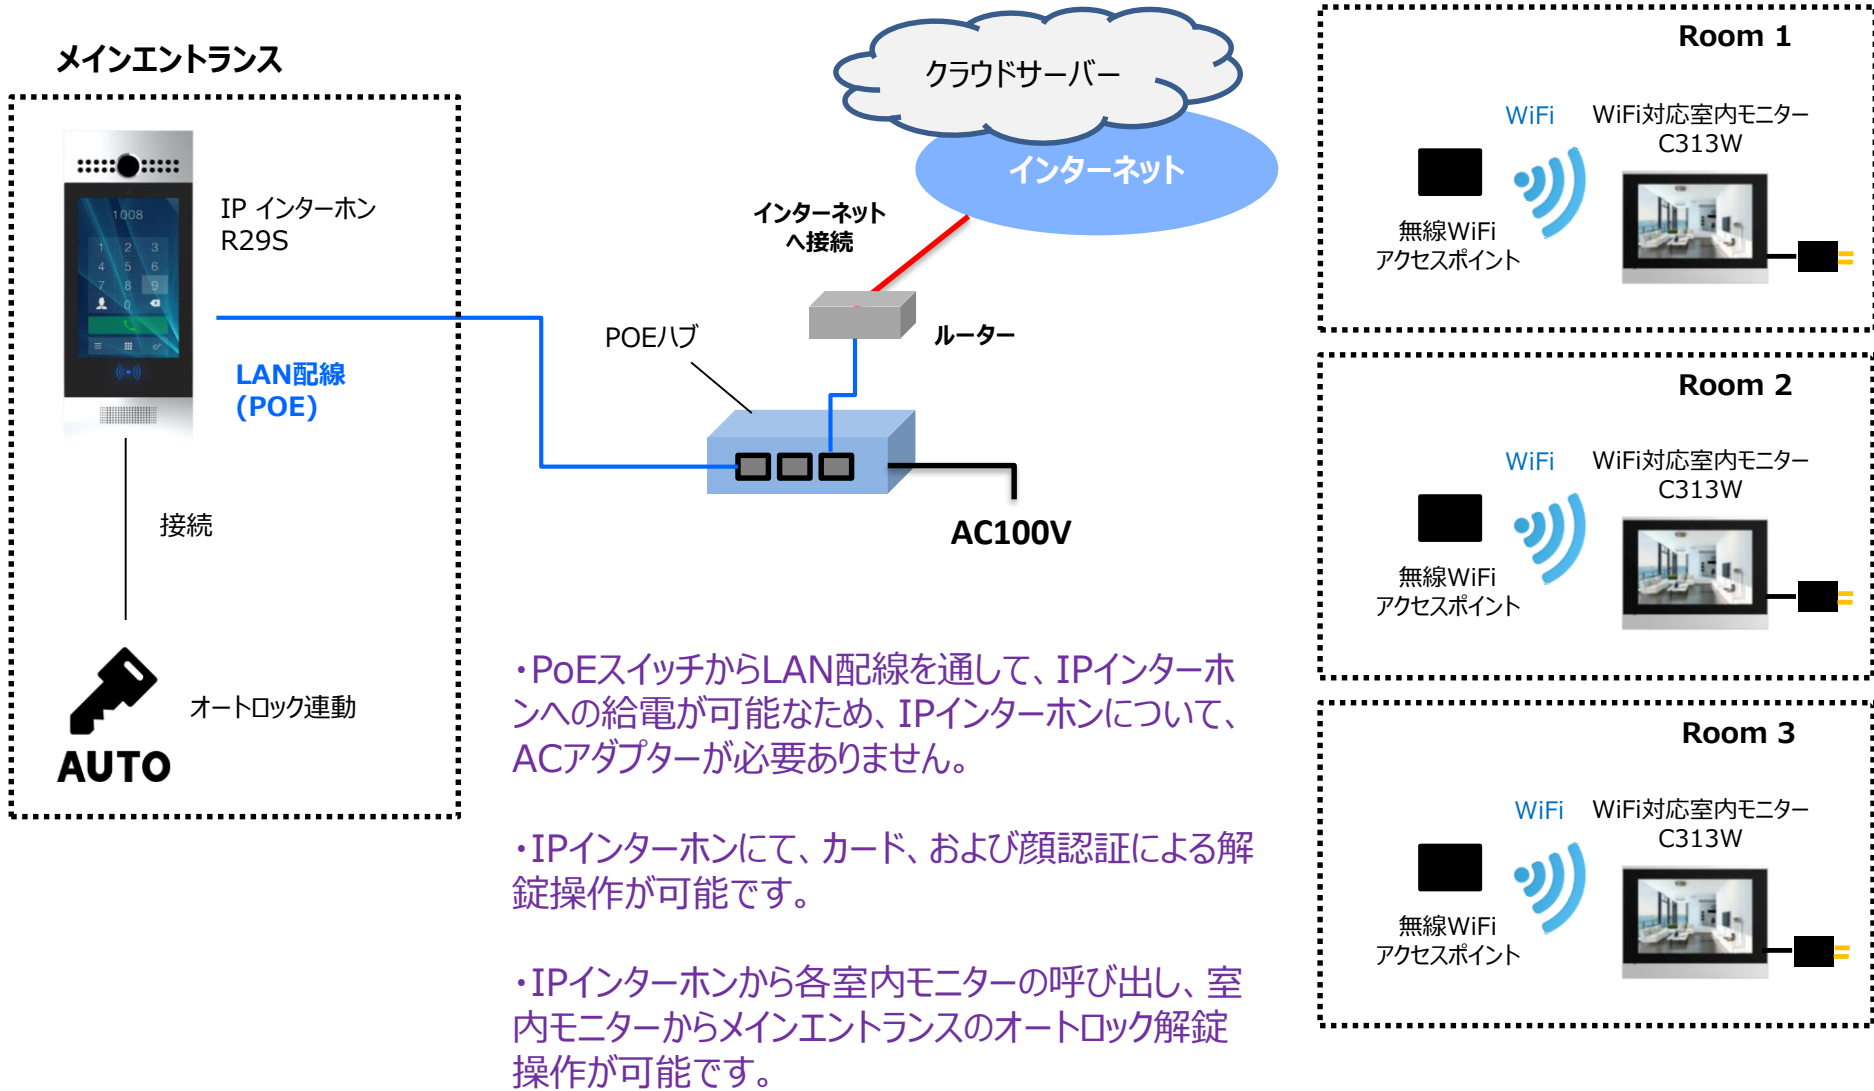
メインエントランス

1008

1 2 3
4 5 6
7 8 9
0

IP インターホン
R29S

LAN配線
(POE)

接続

オートロック連動

AUTO

クラウドサーバー

インターネット

インターネット
へ接続

POEハブ

ルーター

AC100V

・PoEスイッチからLAN配線を通して、IPインターホンへの給電が可能なため、IPインターホンについて、ACアダプターが必要ありません。

・IPインターホンにて、カード、および顔認証による解錠操作が可能です。

・IPインターホンから各室内モニターの呼び出し、室内モニターからメインエントランスのオートロック解錠操作が可能です。

Room 1

WiFi

WiFi対応室内モニター
C313W

無線WiFi
アクセスポイント

Room 2

WiFi

WiFi対応室内モニター
C313W

無線WiFi
アクセスポイント

Room 3

WiFi

WiFi対応室内モニター
C313W

無線WiFi
アクセスポイント